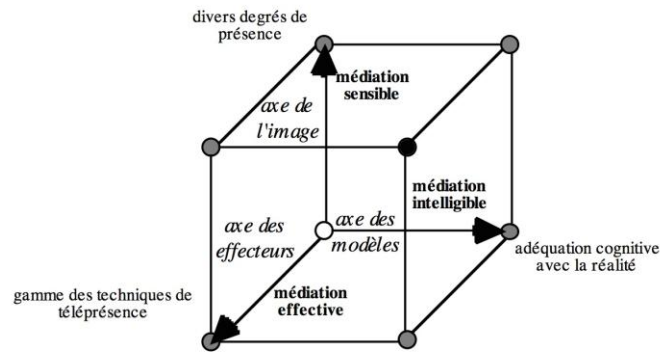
divers degrés de présence

médiation sensible

axe de l'image

médiation intelligible

axe des effecteurs

axe des modèles

adéquation cognitive avec la réalité

gamme des techniques de téléprésence

médiation effective